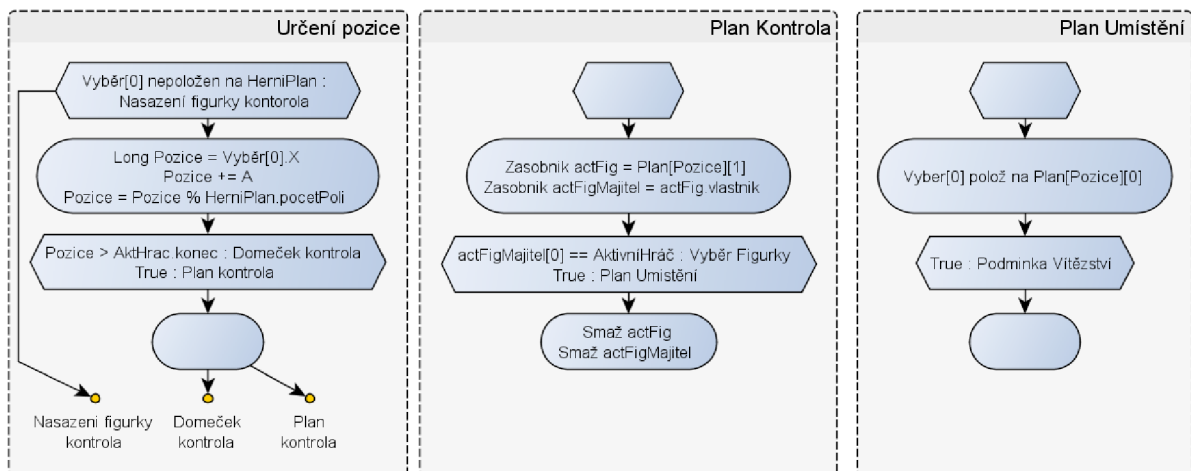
Určení pozice

Vyběr[0] nepoložen na HerniPlan : Nasazení figurky kontorola

Long Pozice = Vyběr[0].X
Pozice += A
Pozice = Pozice % HerniPlan.pocetPoli

Pozice > AktHrac konec : Domeček kontrola
True : Plan kontrola

Nasazeni figurky kontrola

Domeček kontrola

Plan kontrola

Plan Kontrola

Zasobnik actFig = Plan[Pozice][1]
Zasobnik actFigMajitel = actFig.vlastnik

actFigMajitel[0] == AktivniHráč : Vyběr Figurky
True : Plan Umistění

Smaž actFig
Smaž actFigMajitel

Plan Umístění

Vyber[0] polož na Plan[Pozice][0]

True : Podminka Vitězstvi